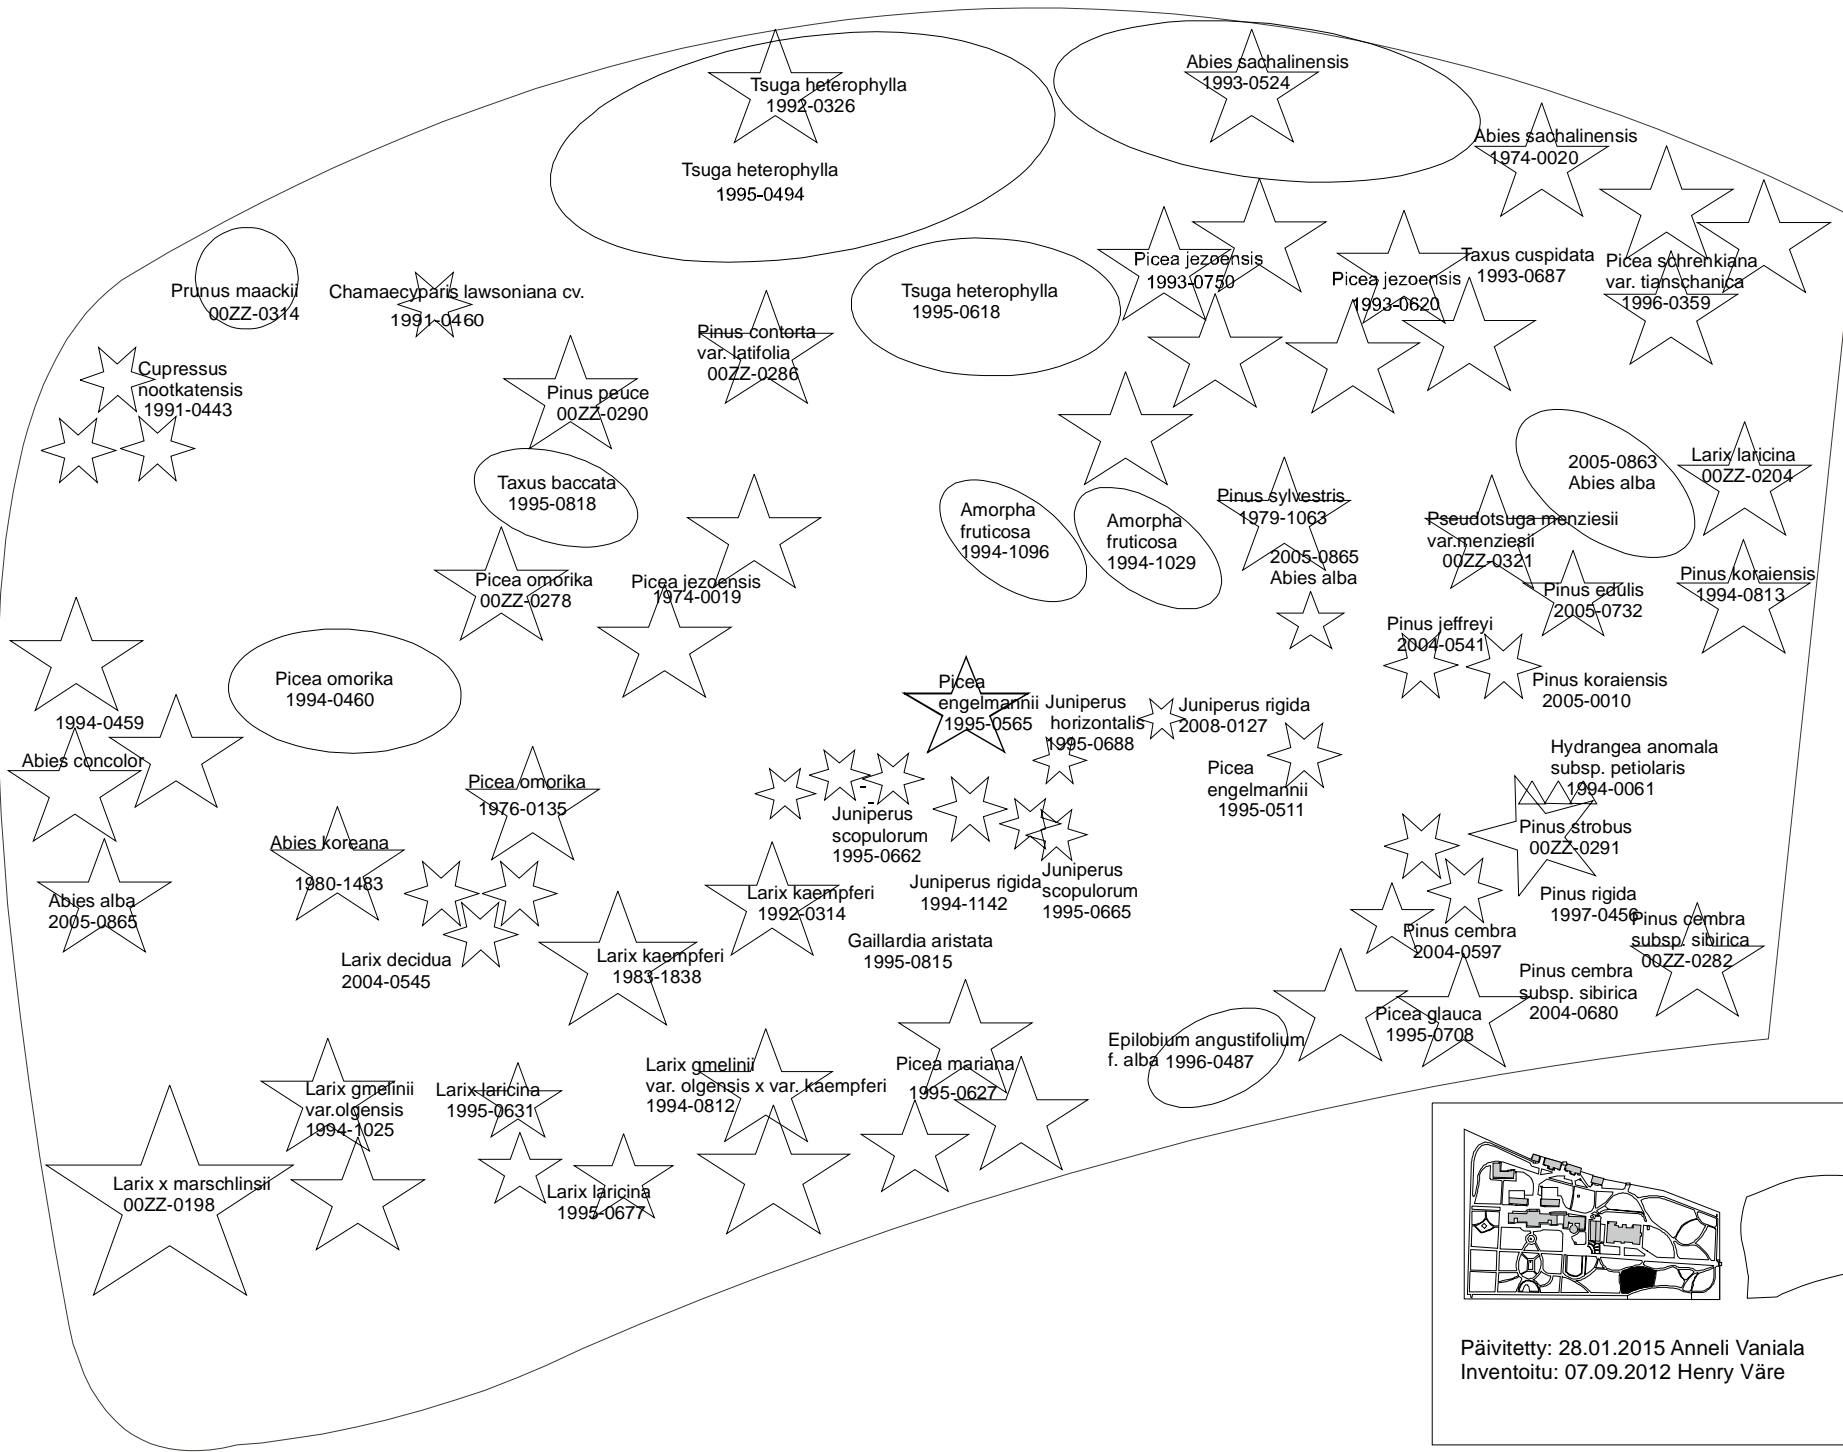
Tsuga heterophylla
1992-0326

Tsuga heterophylla
1995-0494

Abies sachalinensis
1993-0524

Abies sachalinensis
1974-0020

Prunus maackii
00ZZ-0314

Chamaecyparis lawsoniana cv.
1991-0460

Tsuga heterophylla
1995-0618

Picea jezoensis
1993-0750

Picea jezoensis
1993-0620

Taxus cuspidata
1993-0687

Picea schrenkiana
var. tianschanica
1996-0359

Cupressus
nootkatensis
1991-0443

Pinus contorta
var. latifolia
00ZZ-0286

Pinus peuce
00ZZ-0290

Taxus baccata
1995-0818

2005-0863
Abies alba

Larix laricina
00ZZ-0204

Amorpha
fruticosa
1994-1096

Amorpha
fruticosa
1994-1029

Pinus sylvestris
1979-1063

2005-0865
Abies alba

Pseudotsuga menziesii
var.menziesii
00ZZ-0321

Picea omorika
00ZZ-0278

Picea jezoensis
1974-0019

Pinus edulis
2005-0732

Pinus koraiensis
1994-0813

Pinus jeffreyi
2004-0541

Picea omorika
1994-0460

Picea
engelmannii
1995-0565

Juniperus
horizontalis
1995-0688

Juniperus rigida
2008-0127

Pinus koraiensis
2005-0010

1994-0459

Abies concolor

Picea
engelmannii
1995-0511

Hydrangea anomala
subsp. petiolaris
1994-0061

Picea omorika
1976-0135

Juniperus
scopulorum
1995-0662

Pinus strobus
00ZZ-0291

Abies koreana
1980-1483

Juniperus rigida
1994-1142

Juniperus
scopulorum
1995-0665

Larix kaempferi
1992-0314

Pinus rigida
1997-0456

Abies alba
2005-0865

Pinus cembra
2004-0597

Pinus cembra
subsp. sibirica
00ZZ-0282

Gaillardia aristata
1995-0815

Larix decidua
2004-0545

Larix kaempferi
1983-1838

Pinus cembra
subsp. sibirica
2004-0680

Picea glauca
1995-0708

Epilobium angustifolium
f. alba 1996-0487

Larix gmelinii
var. olgensis x var. kaempferi
1994-0812

Picea mariana
1995-0627

Larix gmelinii
var.olgensis
1994-1025

Larix laricina
1995-0631

Larix x marschlinsii
00ZZ-0198

Larix laricina
1995-0677

Päivitetty: 28.01.2015 Anneli Vaniala
Inventoitu: 07.09.2012 Henry Väre